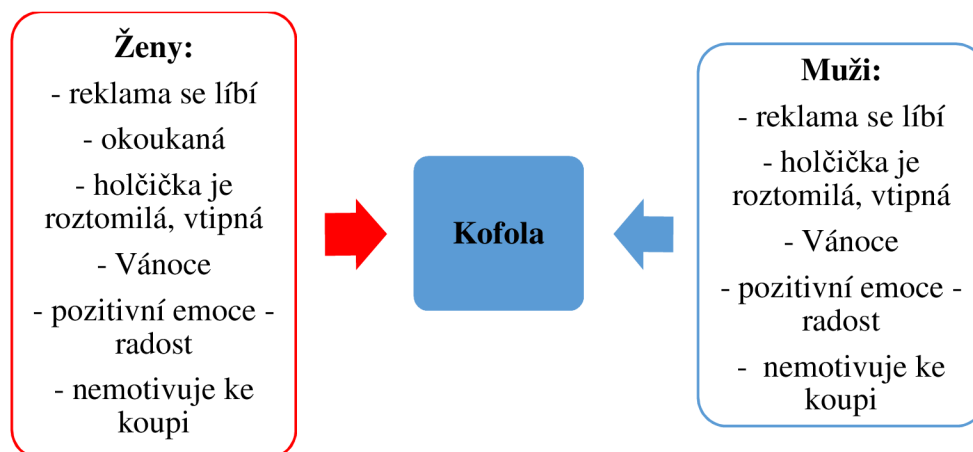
**Ženy:**
- reklama se líbí
- okoukaná
- holčička je roztomilá, vtipná
- Vánoce
- pozitivní emoce - radost
- nemotivuje ke koupi

**Kofola**

**Muži:**
- reklama se líbí
- holčička je roztomilá, vtipná
- Vánoce
- pozitivní emoce - radost
- nemotivuje ke koupi